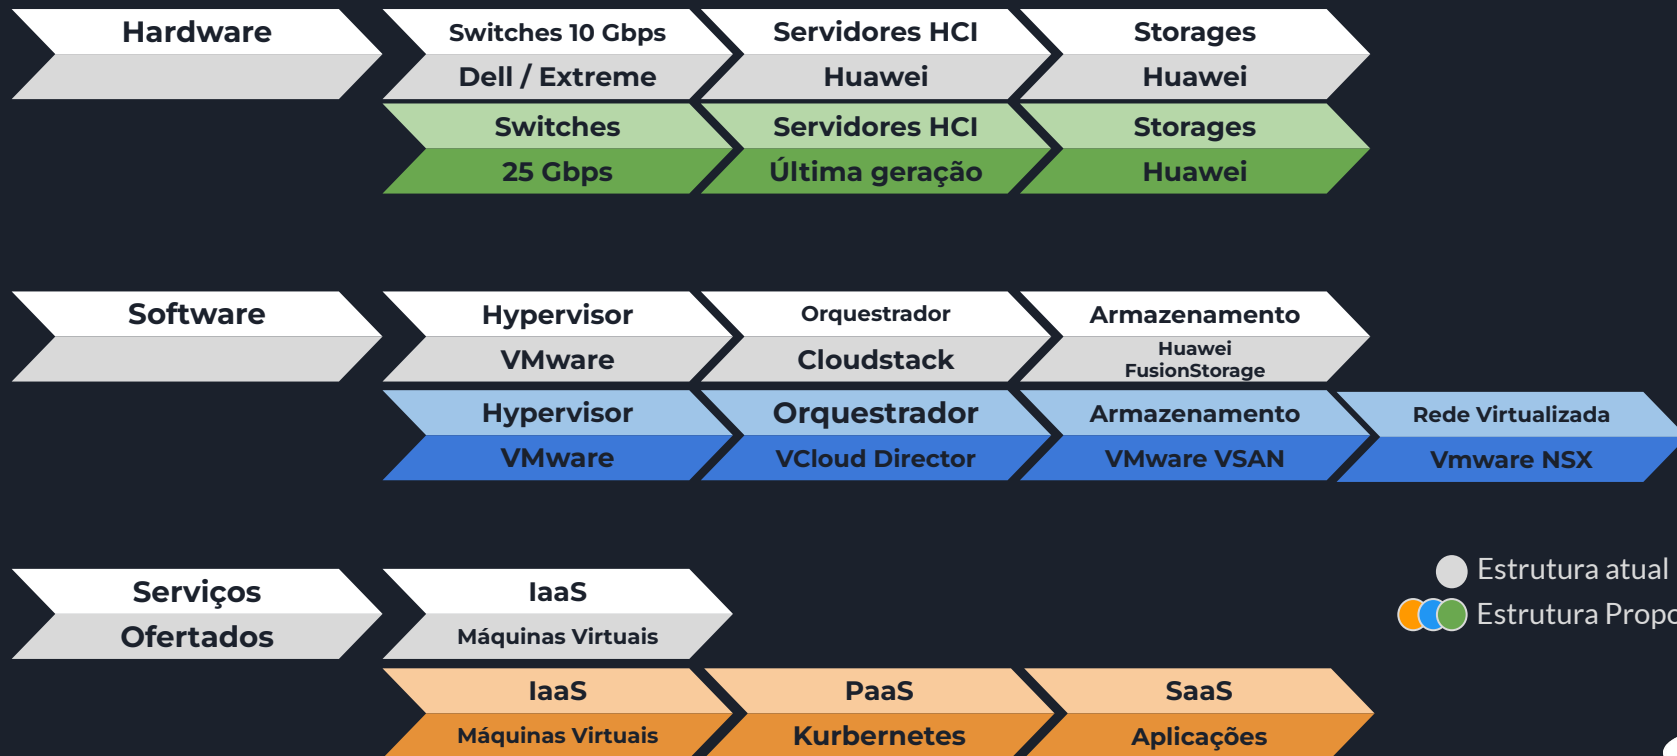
Hardware

Switches 10 Gbps
Dell / Extreme

Servidores HCI
Huawei

Storages
Huawei

Switches
25 Gbps

Servidores HCI
Última geração

Storages
Huawei

Software

Hypervisor
VMware

Orquestrador
Cloudstack

Armazenamento
Huawei FusionStorage

Hypervisor
VMware

Orquestrador
VCloud Director

Armazenamento
VMware VSAN

Rede Virtualizada
Vmware NSX

Serviços Ofertados

IaaS
Máquinas Virtuais

IaaS
Máquinas Virtuais

PaaS
Kurbernetes

SaaS
Aplicações

Estrutura atual
Estrutura Propo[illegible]